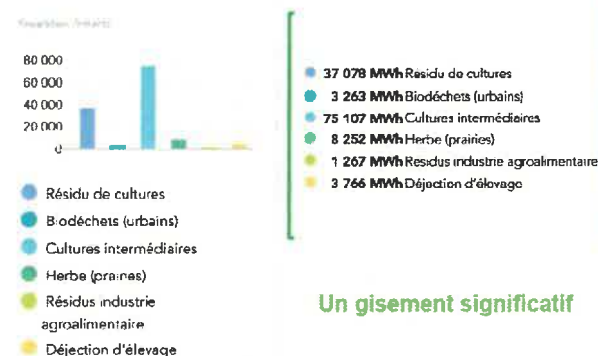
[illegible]

80 000
60 000
40 000
20 000
0

Résidu de cultures
Biodéchets (urbains)
Cultures intermédiaires
Herbe (prairies)
Résidus industrie agroalimentaire
Déjection d'élevage

37 078 MWh Résidu de cultures
3 263 MWh Biodéchets (urbains)
75 107 MWh Cultures intermédiaires
8 252 MWh Herbe (prairies)
1 267 MWh Résidus industrie agroalimentaire
3 766 MWh Déjection d'élevage

Un gisement significatif